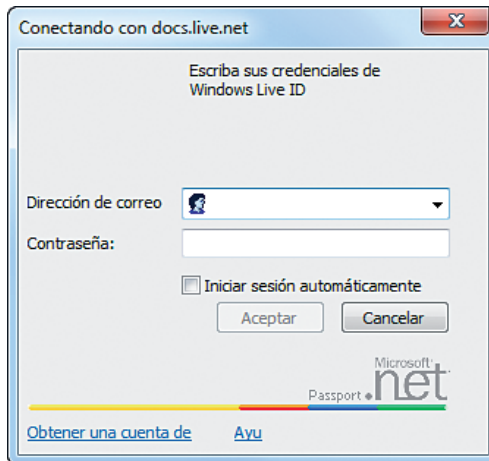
Conectando con docs.live.net

Escriba sus credenciales de Windows Live ID

Dirección de correo

Contraseña:

Iniciar sesión automáticamente

Aceptar

Cancelar

Microsoft
Passport
net

Obtener una cuenta de

Ayu